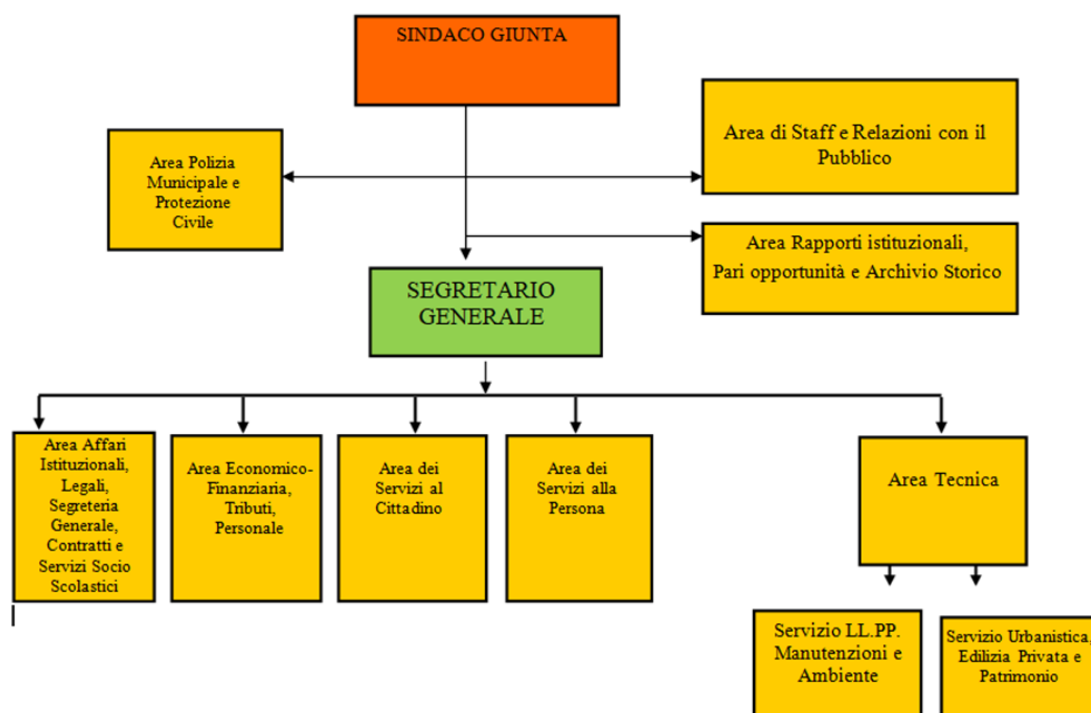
SINDACO GIUNTA

Area Polizia Municipale e Protezione Civile

Area di Staff e Relazioni con il Pubblico

Area Rapporti istituzionali, Pari opportunità e Archivio Storico

SEGRETARIO GENERALE

Area Affari Istituzionali, Legali, Segreteria Generale, Contratti e Servizi Socio Scolastici

Area Economico-Finanziaria, Tributi, Personale

Area dei Servizi al Cittadino

Area dei Servizi alla Persona

Area Tecnica

Servizio LL.PP. Manutenzioni e Ambiente

Servizio Urbanistica, Edilizia Privata e Patrimonio